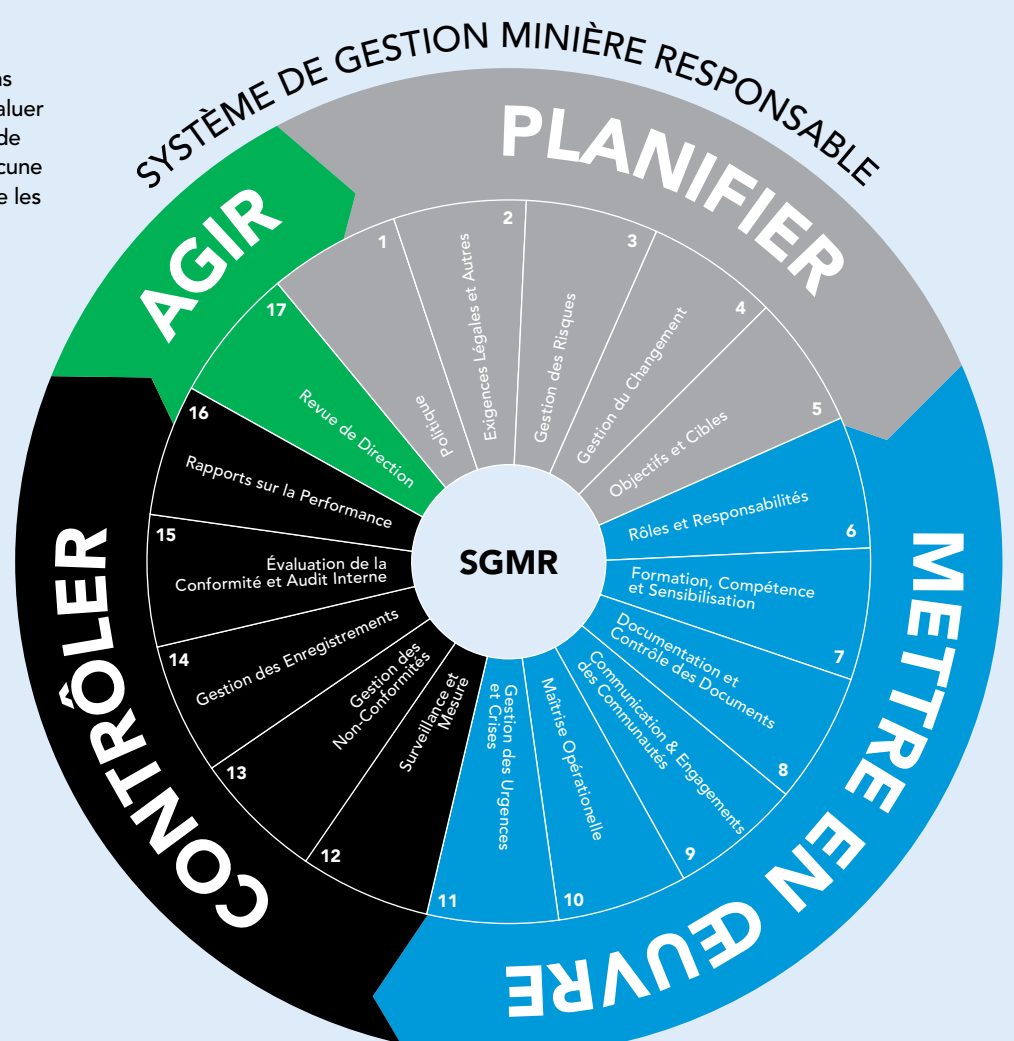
ns
aluer
de
cune
e les

SYSTÈME DE GESTION MINIÈRE RESPONSABLE

PLANIFIER

AGIR

CONTRÔLER

METTRE EN ŒUVRE

SGMR

1
Politique

2
Exigences Légales et Autres

3
Gestion des Risques

4
Gestion du Changement

5
Objectifs et Cibles

Rôles et Responsabilités
6

Formation, Compétence et Sensibilisation
7

Documentation et Contrôle des Documents
8

Communication & Engagements des Communautés
9

Maîtrise Opérationelle
10

Gestion des Urgences et Crises
11

Surveillance et Mesure
12

Gestion des Non-Conformités
13

14
Gestion des Enregistrements

15
Évaluation de la Conformité et Audit Interne

16
Rapports sur la Performance

17
Revue de Direction